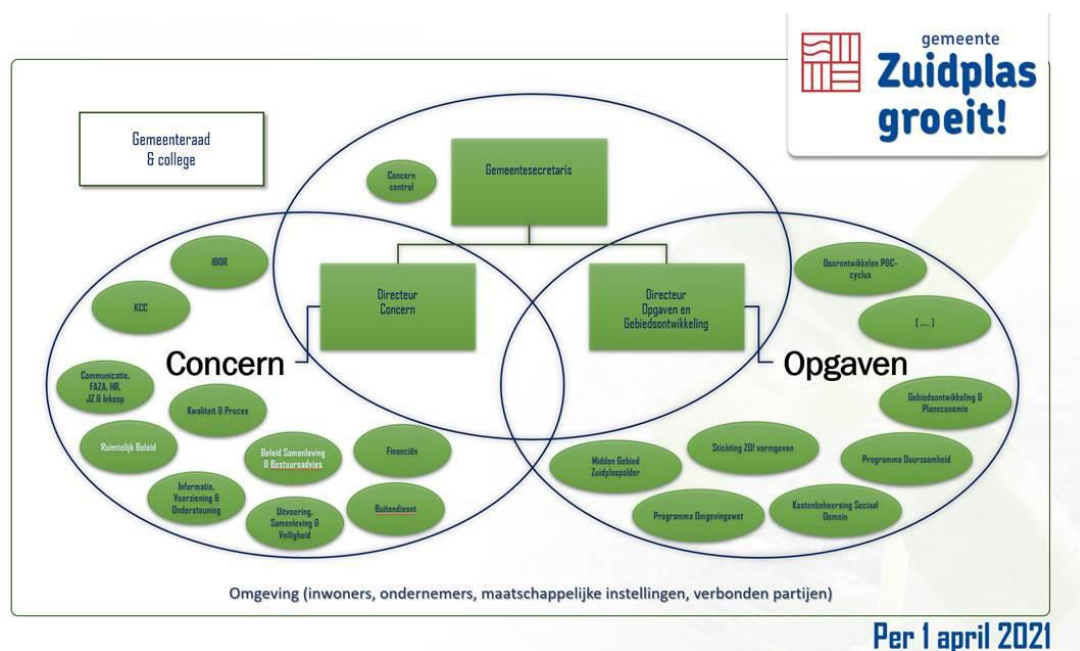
gemeente
Zuidplas
groeit!

Gemeenteraad & college

Concern control

Gemeentesecretaris

Directeur Concern

Directeur Opgaven en Gebiedsontwikkeling

IBIOR

KCC

Concern

Communicatie, FAZA, HR, JZ & Inkoop

Kwaliteit & Proces

Ruimtelijk Beleid

Beleid Samenleving & Bestuursadvies

Financiën

Informatie, Voorziening & Ondersteuning

Uitvoering, Samenleving & Veiligheid

Buitendienst

Doorontwikkelen P&C-cyclus

[....]

Opgaven

Gebiedsontwikkeling & Planeconomie

Midden Gebied Zuidplaspolder

Stichting ZOI vormgeven

Programma Duurzaamheid

Programma Omgevingswet

Kostenbeheersing Sociaal Domein

Omgeving (inwoners, ondernemers, maatschappelijke instellingen, verbonden partijen)

Per 1 april 2021